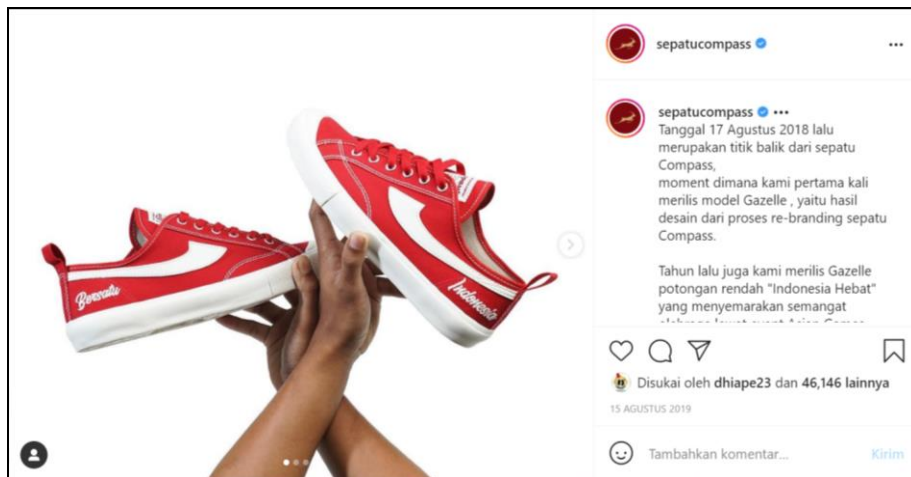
sepatucompass •••

sepatucompass •••
Tanggal 17 Agustus 2018 lalu merupakan titik balik dari sepatu Compass,
moment dimana kami pertama kali merilis model Gazelle , yaitu hasil desain dari proses re-branding sepatu Compass.

Tahun lalu juga kami merilis Gazelle potongan rendah "Indonesia Hebat" yang menyemarakan semangat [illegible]

Berserikat

Indonesia

Disukai oleh dhiape23 dan 46,146 lainnya

15 AGUSTUS 2019

Tambahkan komentar...

Kirim